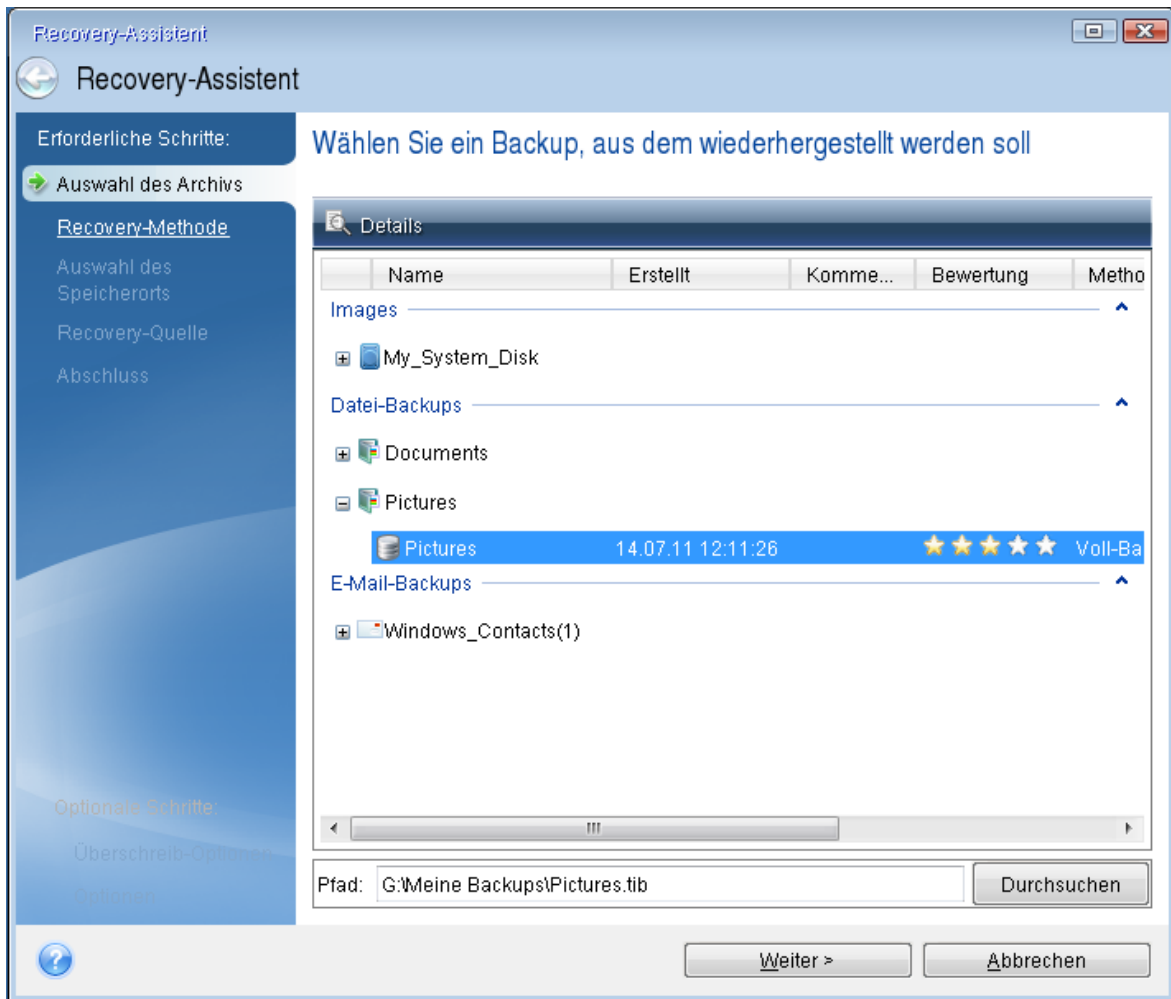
Recovery-Assistent

Recovery-Assistent

Erforderliche Schritte:

Auswahl des Archivs

Recovery-Methode

Auswahl des Speicherorts

Recovery-Quelle

Abschluss

Optionale Schritte:

Überschreib-Optionen

Optionen

Wählen Sie ein Backup, aus dem wiederhergestellt werden soll

Details

| Name | Erstellt | Komme... | Bewertung | Metho |
|---|---|---|---|---|

Images

My_System_Disk

Datei-Backups

Documents

Pictures

| Pictures | 14.07.11 12:11:26 | | ★★★★★ | Voll-Ba |
|---|---|---|---|---|

E-Mail-Backups

Windows_Contacts(1)

III

Pfad: G:\Meine Backups\Pictures.tib

Durchsuchen

Weiter >

Abbrechen